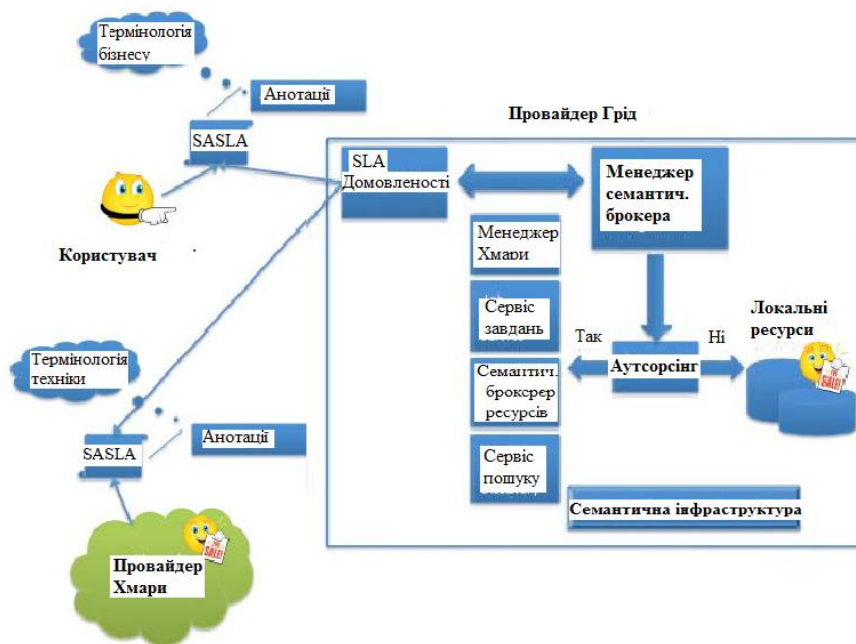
Термінологія бізнесу

Анотації

SASLA

Користувач

Провайдер Грід

SLA Домовленості

Менеджер семантич. брокера

Менеджер Хмари

Сервіс завдань

Семантич. брокєрер ресурсів

Сервіс пошуку

Так

Аутсорсінг

Ні

Локальні ресурси

Семантична інфраструктура

Термінологія техніки

SASLA

Анотації

Провайдер Хмари